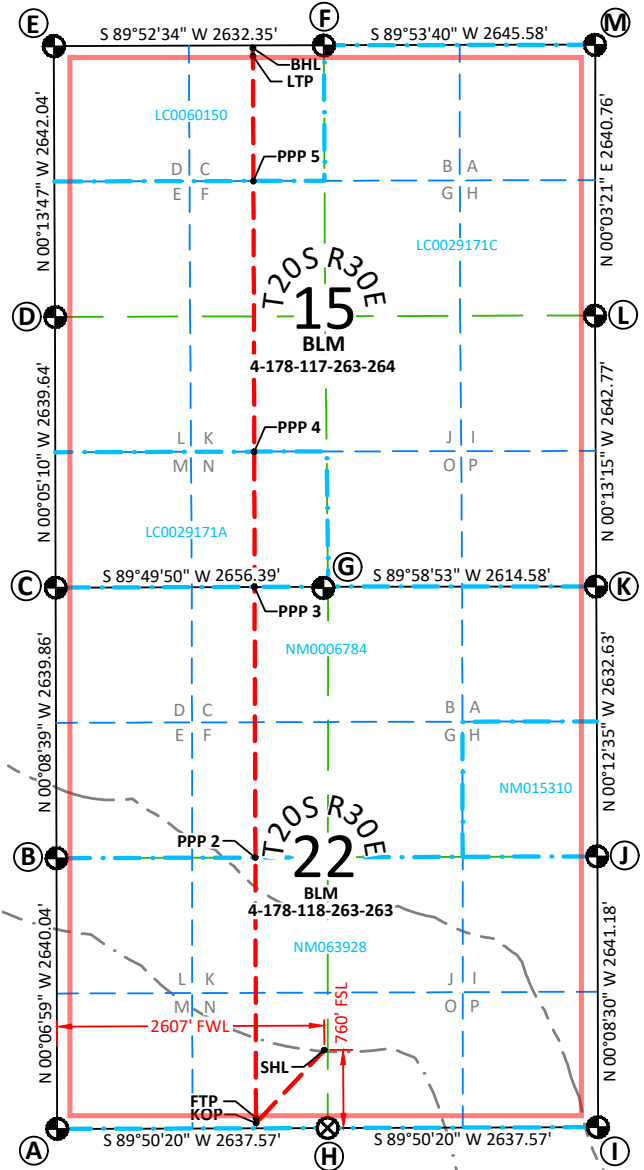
E
S 89°52'34" W 2632.35'
F
S 89°53'40" W 2645.58'
M
BHL
LTP
LC0060150
PPP 5
D C
E F
B A
G H
N 00°13'47" W 2642.04'
N 00°03'21" E 2640.76'
LC0029171C
T20S R30E
15
BLM
4-178-117-263-264
D
L
N 00°05'10" W 2639.64'
N 00°13'15" W 2642.77'
PPP 4
L K
M N
J I
O P
LC0029171A
C
S 89°49'50" W 2656.39'
G
S 89°58'53" W 2614.58'
K
PPP 3
NM0006784
D C
E F
B A
G H
N 00°08'39" W 2639.86'
N 00°12'35" W 2632.63'
NM015310
B
PPP 2
T20S R30E
22
BLM
4-178-118-263-263
J
NM063928
N 00°06'59" W 2640.04'
N 00°08'30" W 2641.18'
L K
M N
J I
O P
2607' FWL
760' FSL
SHL
FTP
KOP
A
S 89°50'20" W 2637.57'
H
S 89°50'20" W 2637.57'
I